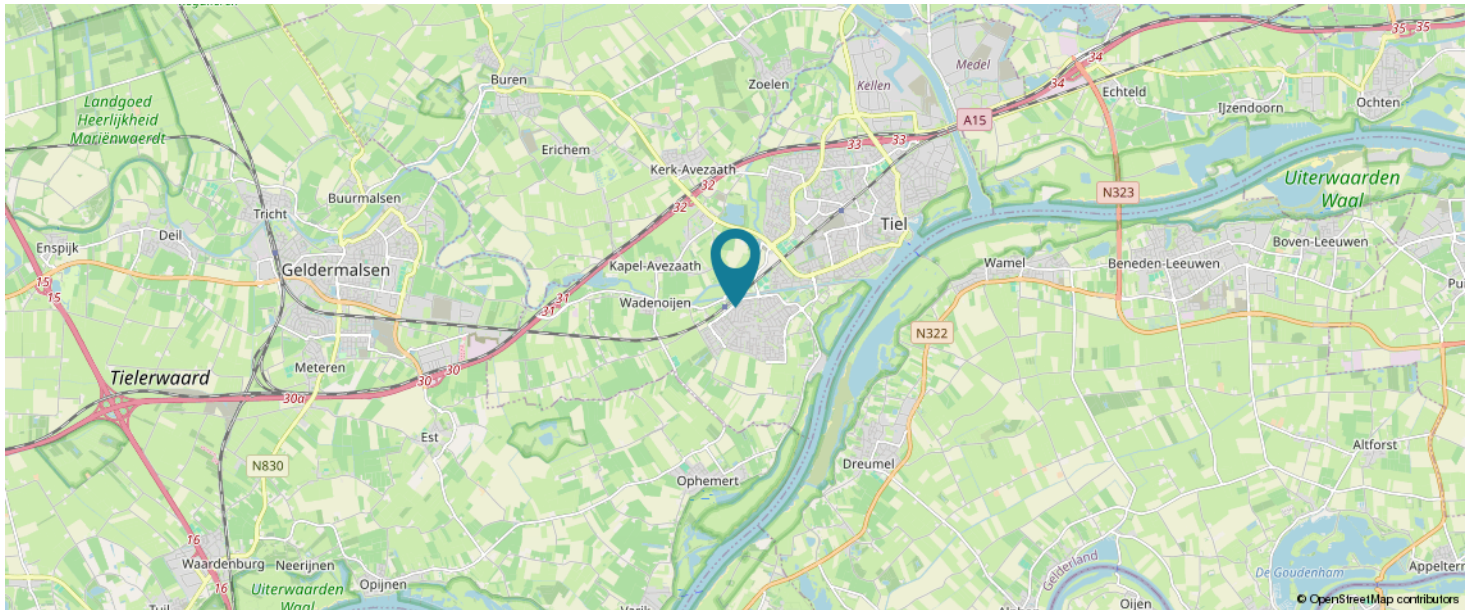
Landgoed Heerlijkheid Mariënwaerdt
Buren
Zoelen
Kellen
Medel
A15
34
35
35
Echteld
IJzendoorn
Ochten
Erichem
Kerk-Avezaath
33
33
32
32
N323
Uiterwaarden Waal
Buurmalsen
Tricht
Tiel
Enspijk
Deil
Kapel-Avezaath
Wamel
Beneden-Leeuwen
Boven-Leeuwen
Geldermalsen
15
15
31
31
Wadenoijen
N322
Meteren
Tielerwaard
30
30
30a
Est
N830
Ophemert
Dreumel
Altforst
16
16
Waardenburg
Neerijnen
Uiterwaarden Waal
Opijnen
Gelderland
De Goudenham
Appelter
Oijen
© OpenStreetMap contributors